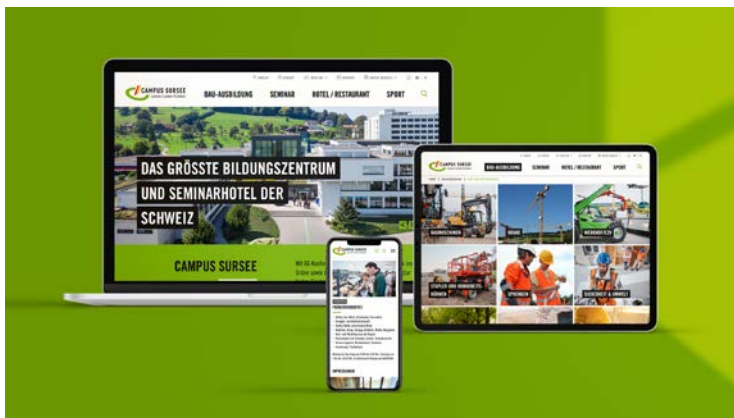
CAMPUS SURSEE

BAU-AUSBILDUNG SEMINAR HOTEL / RESTAURANT SPORT

DAS GRÖSSTE BILDUNGSZENTRUM UND SEMINARHOTEL DER SCHWEIZ

CAMPUS SURSEE

CAMPUS SURSEE

BAU-AUSBILDUNG SEMINAR HOTEL / RESTAURANT SPORT

BAUMASCHINEN

KRANE

WERKSTATT

STAPLER UND HUBARBEITSBÜHNEN

SPRENGEN

SICHERHEIT & UMWELT

CAMPUS SURSEE

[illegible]